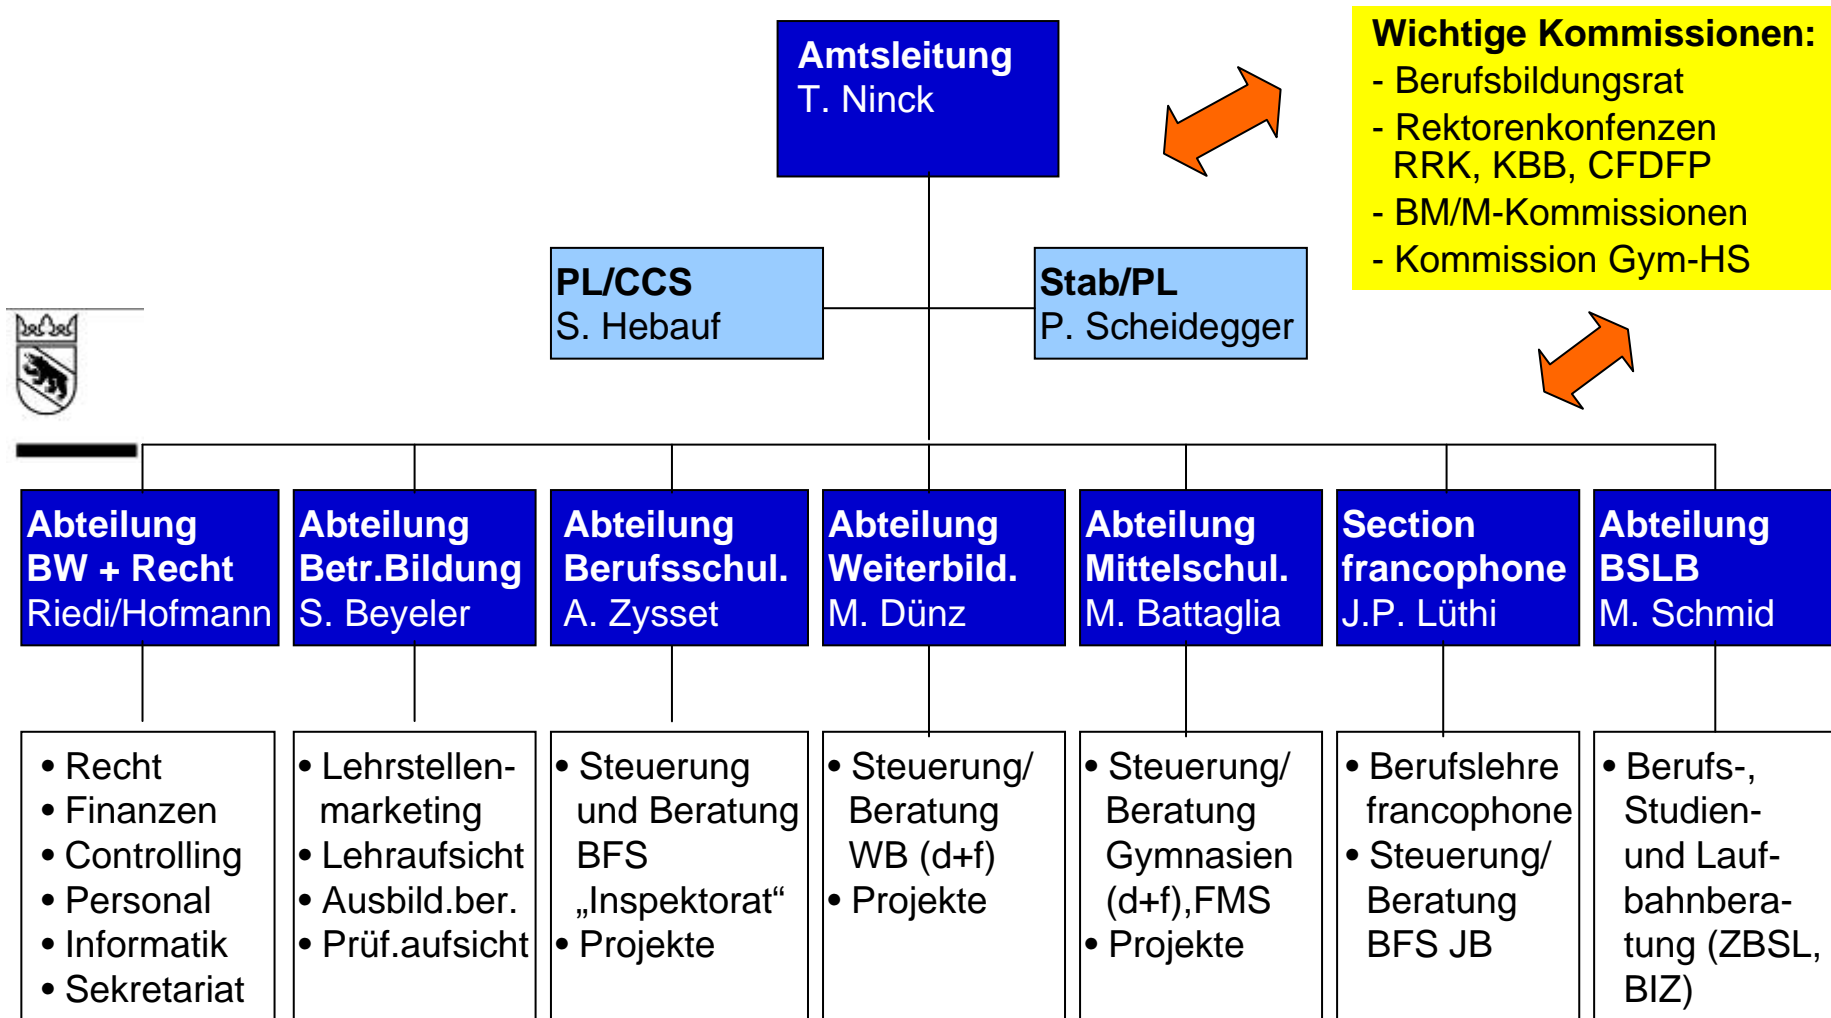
Amtsleitung
T. Ninck

Wichtige Kommissionen:
- Berufsbildungsrat
- Rektorenkonfenzen RRK, KBB, CFDFP
- BM/M-Kommissionen
- Kommission Gym-HS

PL/CCS
S. Hebauf

Stab/PL
P. Scheidegger

Abteilung
BW + Recht
Riedi/Hofmann

Abteilung
Betr.Bildung
S. Beyeler

Abteilung
Berufsschul.
A. Zysset

Abteilung
Weiterbild.
M. Dünz

Abteilung
Mittelschul.
M. Battaglia

Section
francophone
J.P. Lüthi

Abteilung
BSLB
M. Schmid

• Recht
• Finanzen
• Controlling
• Personal
• Informatik
• Sekretariat

• Lehrstellenmarketing
• Lehraufsicht
• Ausbild.ber.
• Prüf.aufsicht

• Steuerung und Beratung BFS „Inspektorat“
• Projekte

• Steuerung/ Beratung WB (d+f)
• Projekte

• Steuerung/ Beratung Gymnasien (d+f),FMS
• Projekte

• Berufslehre francophone
• Steuerung/ Beratung BFS JB

• Berufs-, Studien- und Laufbahnberatung (ZBSL, BIZ)